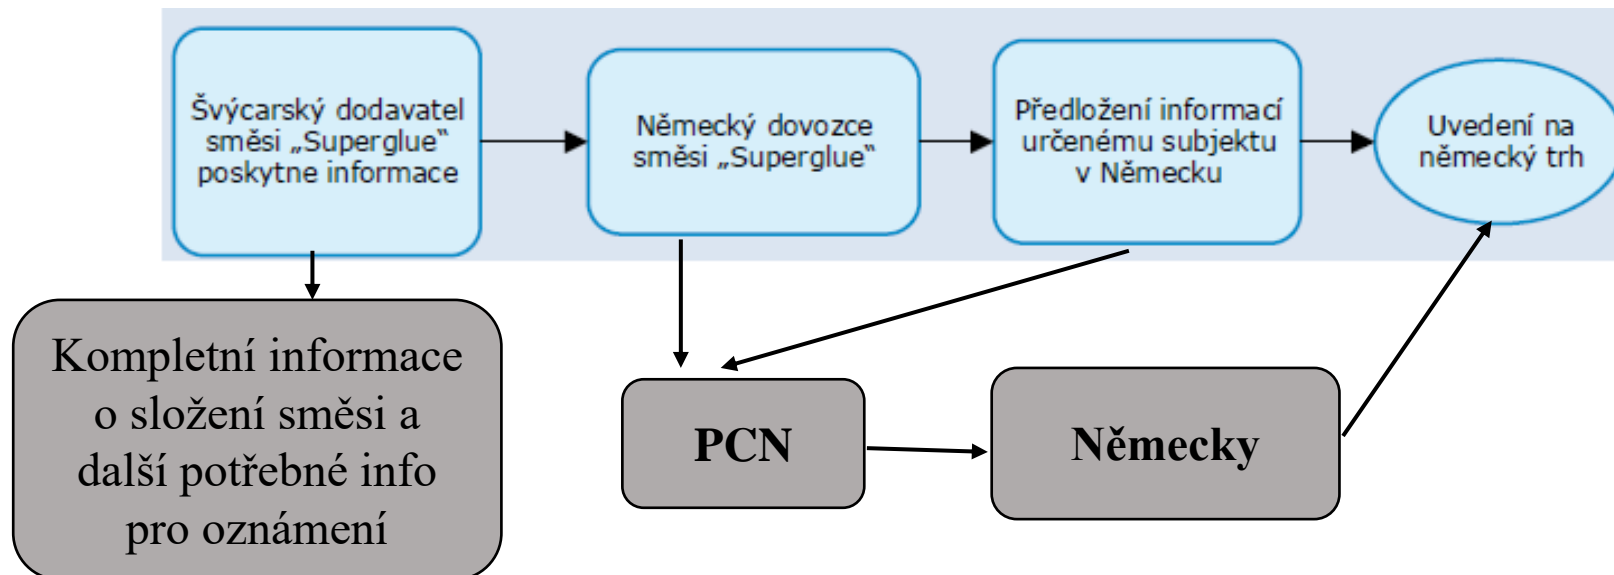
Švýcarský dodavatel směsi „Superglue" poskytne informace

Německý dovozce směsi „Superglue"

Předložení informací určenému subjektu v Německu

Uvedení na německý trh

Kompletní informace o složení směsi a další potřebné info pro oznámení

PCN

Německy